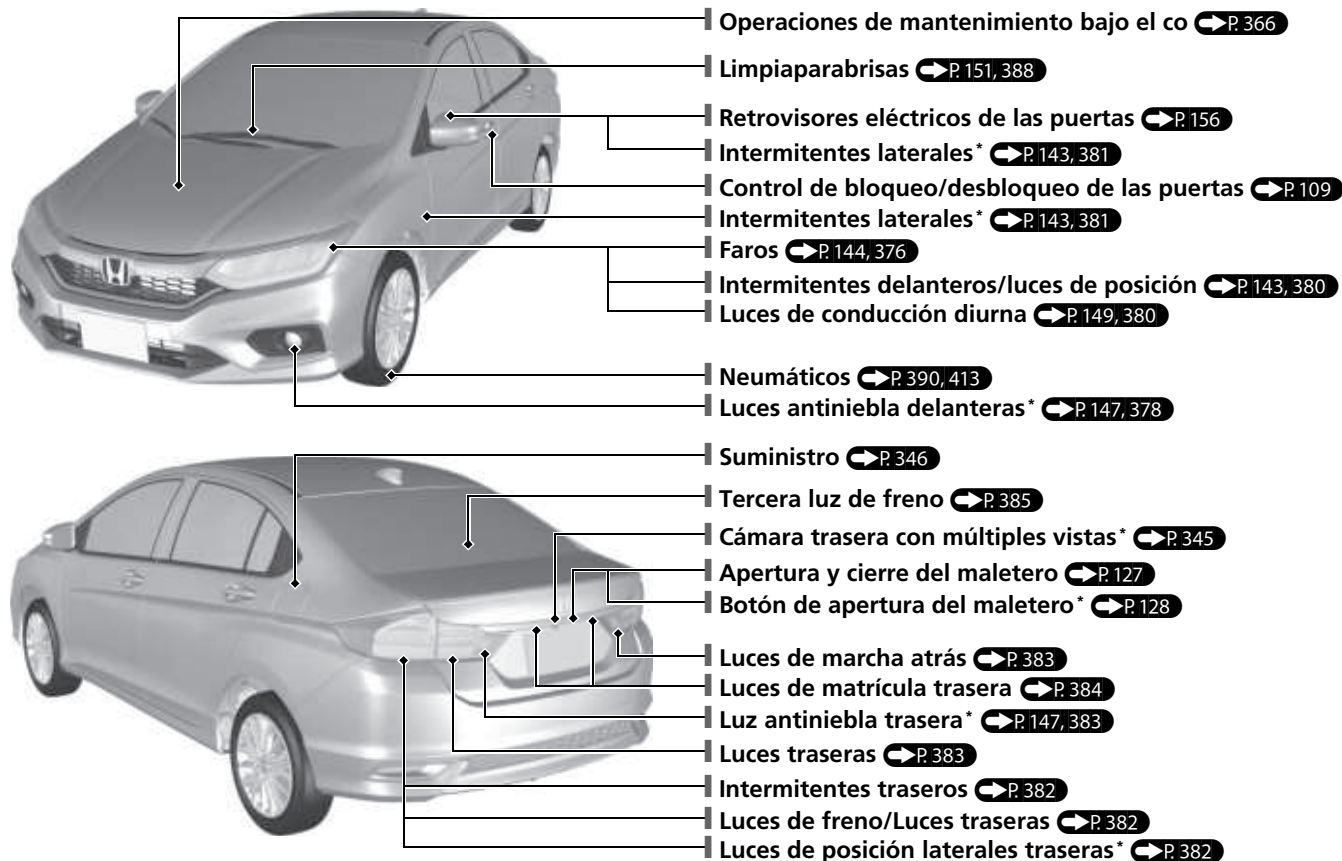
Operaciones de mantenimiento bajo el co P. 366
Limpiaparabrisas P. 151, 388
Retrovisores eléctricos de las puertas P. 156
Intermitentes laterales* P. 143, 381
Control de bloqueo/desbloqueo de las puertas P. 109
Intermitentes laterales* P. 143, 381
Faros P. 144, 376
Intermitentes delanteros/luces de posición P. 143, 380
Luces de conducción diurna P. 149, 380
Neumáticos P. 390, 413
Luces antiniebla delanteras* P. 147, 378
Suministro P. 346
Tercera luz de freno P. 385
Cámara trasera con múltiples vistas* P. 345
Apertura y cierre del maletero P. 127
Botón de apertura del maletero* P. 128
Luces de marcha atrás P. 383
Luces de matrícula trasera P. 384
Luz antiniebla trasera* P. 147, 383
Luces traseras P. 383
Intermitentes traseros P. 382
Luces de freno/Luces traseras P. 382
Luces de posición laterales traseras* P. 382